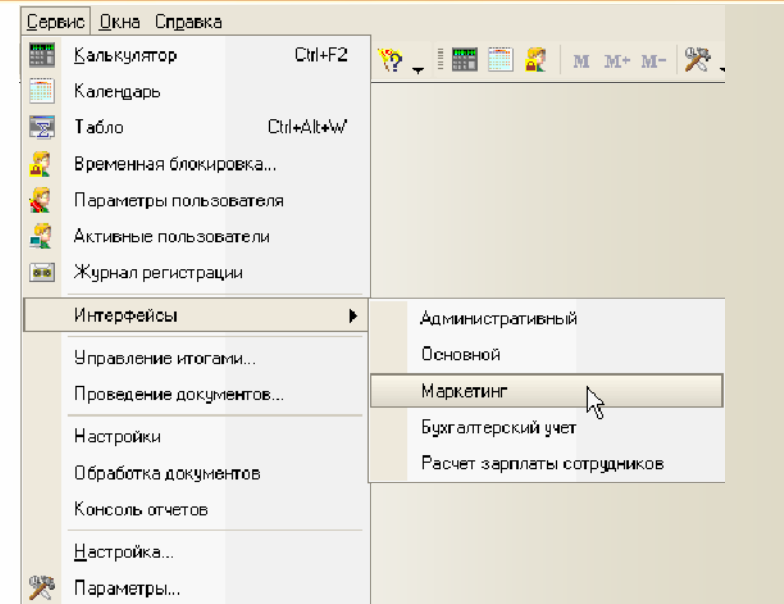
Сервис Окна Справка

Калькулятор Ctrl+F2
Календарь
Табло Ctrl+Alt+W
Временная блокировка...
Параметры пользователя
Активные пользователи
Журнал регистрации
Интерфейсы
Управление итогами...
Проведение документов...
Настройки
Обработка документов
Консоль отчетов
Настройка...
Параметры...

Административный
Основной
Маркетинг
Бухгалтерский учет
Расчет зарплаты сотрудников

M M+ M-